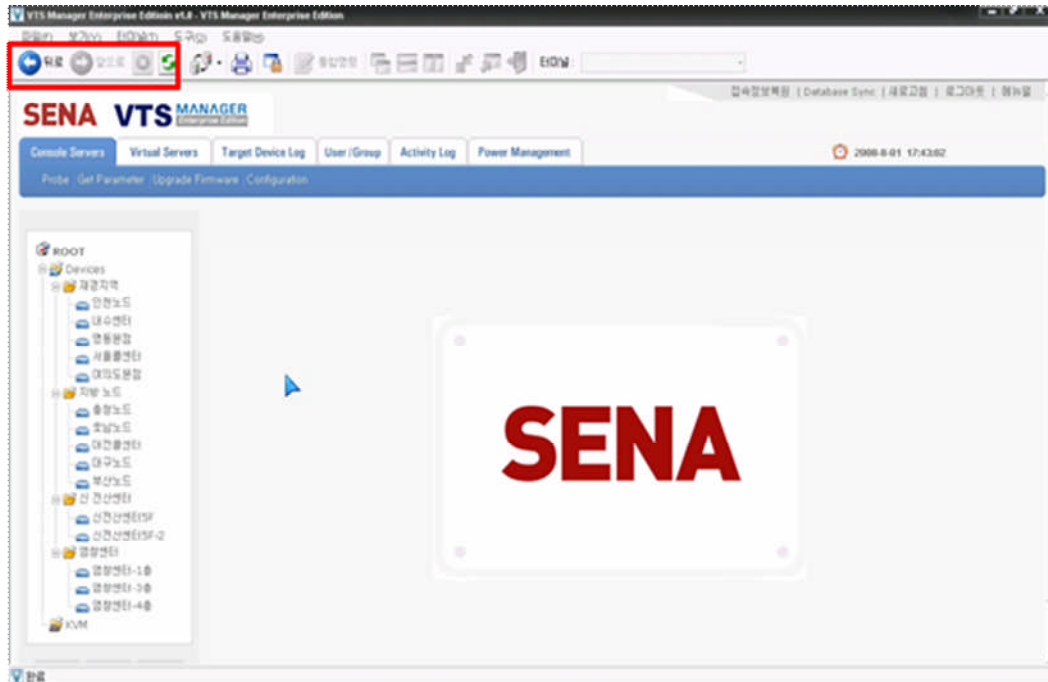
VTS Manager Enterprise Editoin v1.0 - VTS Manager Enterprise Edition

파일(F) 보기(V) 즐겨찾기(A) 도구(T) 도움말(H)

뒤로 앞으로

링크

접속정보확인 | Database Sync | 새로고침 | 로그아웃 | 메뉴얼

SENA VTS MANAGER Enterprise Edition

Console Servers | Virtual Servers | Target Device Log | User /Group | Activity Log | Power Management

2008-8-01 17:43:02

Probe Get Parameter Upgrade Firmware Configuration

ROOT
Devices
재경지역
인천노드
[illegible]센터
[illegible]
서울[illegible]센터
여의도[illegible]
지방 노드
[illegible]노드
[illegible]노드
대전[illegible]센터
대구노드
부산노드
신 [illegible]센터
신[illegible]센터5F
신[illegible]센터5F-2
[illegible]센터
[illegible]센터-1층
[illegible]센터-3층
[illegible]센터-4층
KVM

SENA

완료